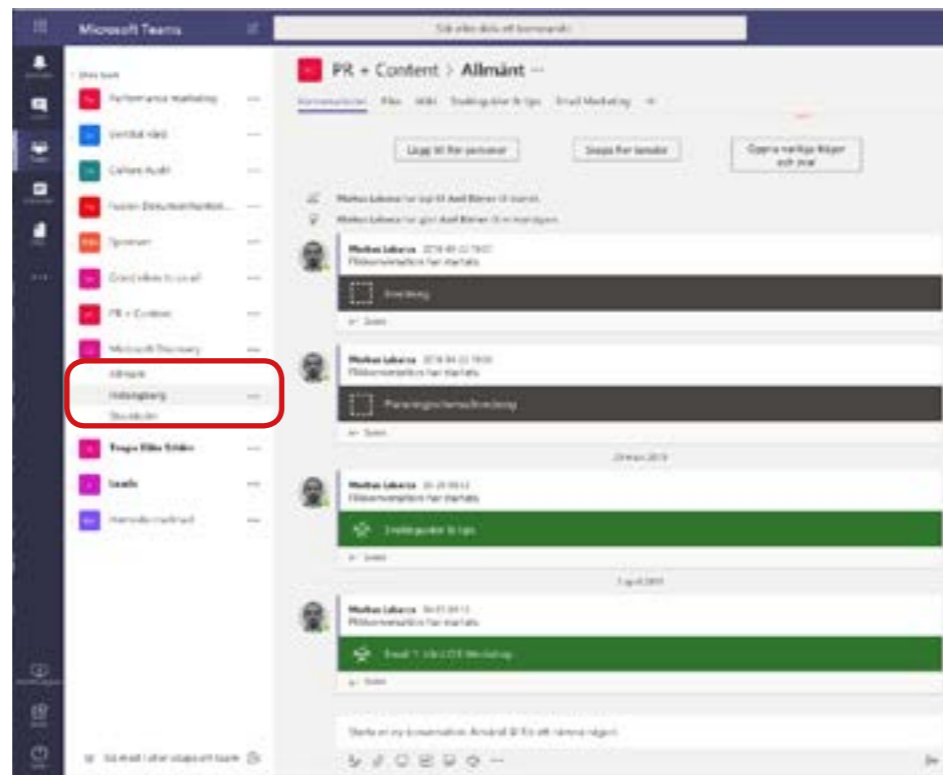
Microsoft Teams

Sök eller skriv ett kommando

Dina team

Performance marketing

Content Audit

Fusion Dokumentation

Microsoft Discovery

Allmänt

Helsingborg

Stockholm

PR + Content

PR + Content > Allmänt ···

Konversationer Filer Wiki

Lägg till fler personer

Skapa fler kanaler

Öppna vanliga frågor och svar

Markus Lekarco

Flikkonversation har startats

Inledning

Svara

Markus Lekarco

Flikkonversation har startats

Planeringsschema/Inledning

Svara

Markus Lekarco

Flikkonversation har startats

Svara

Markus Lekarco

Flikkonversation har startats

Svara

Starta en ny konversation. Använd @ för att nämna någon.